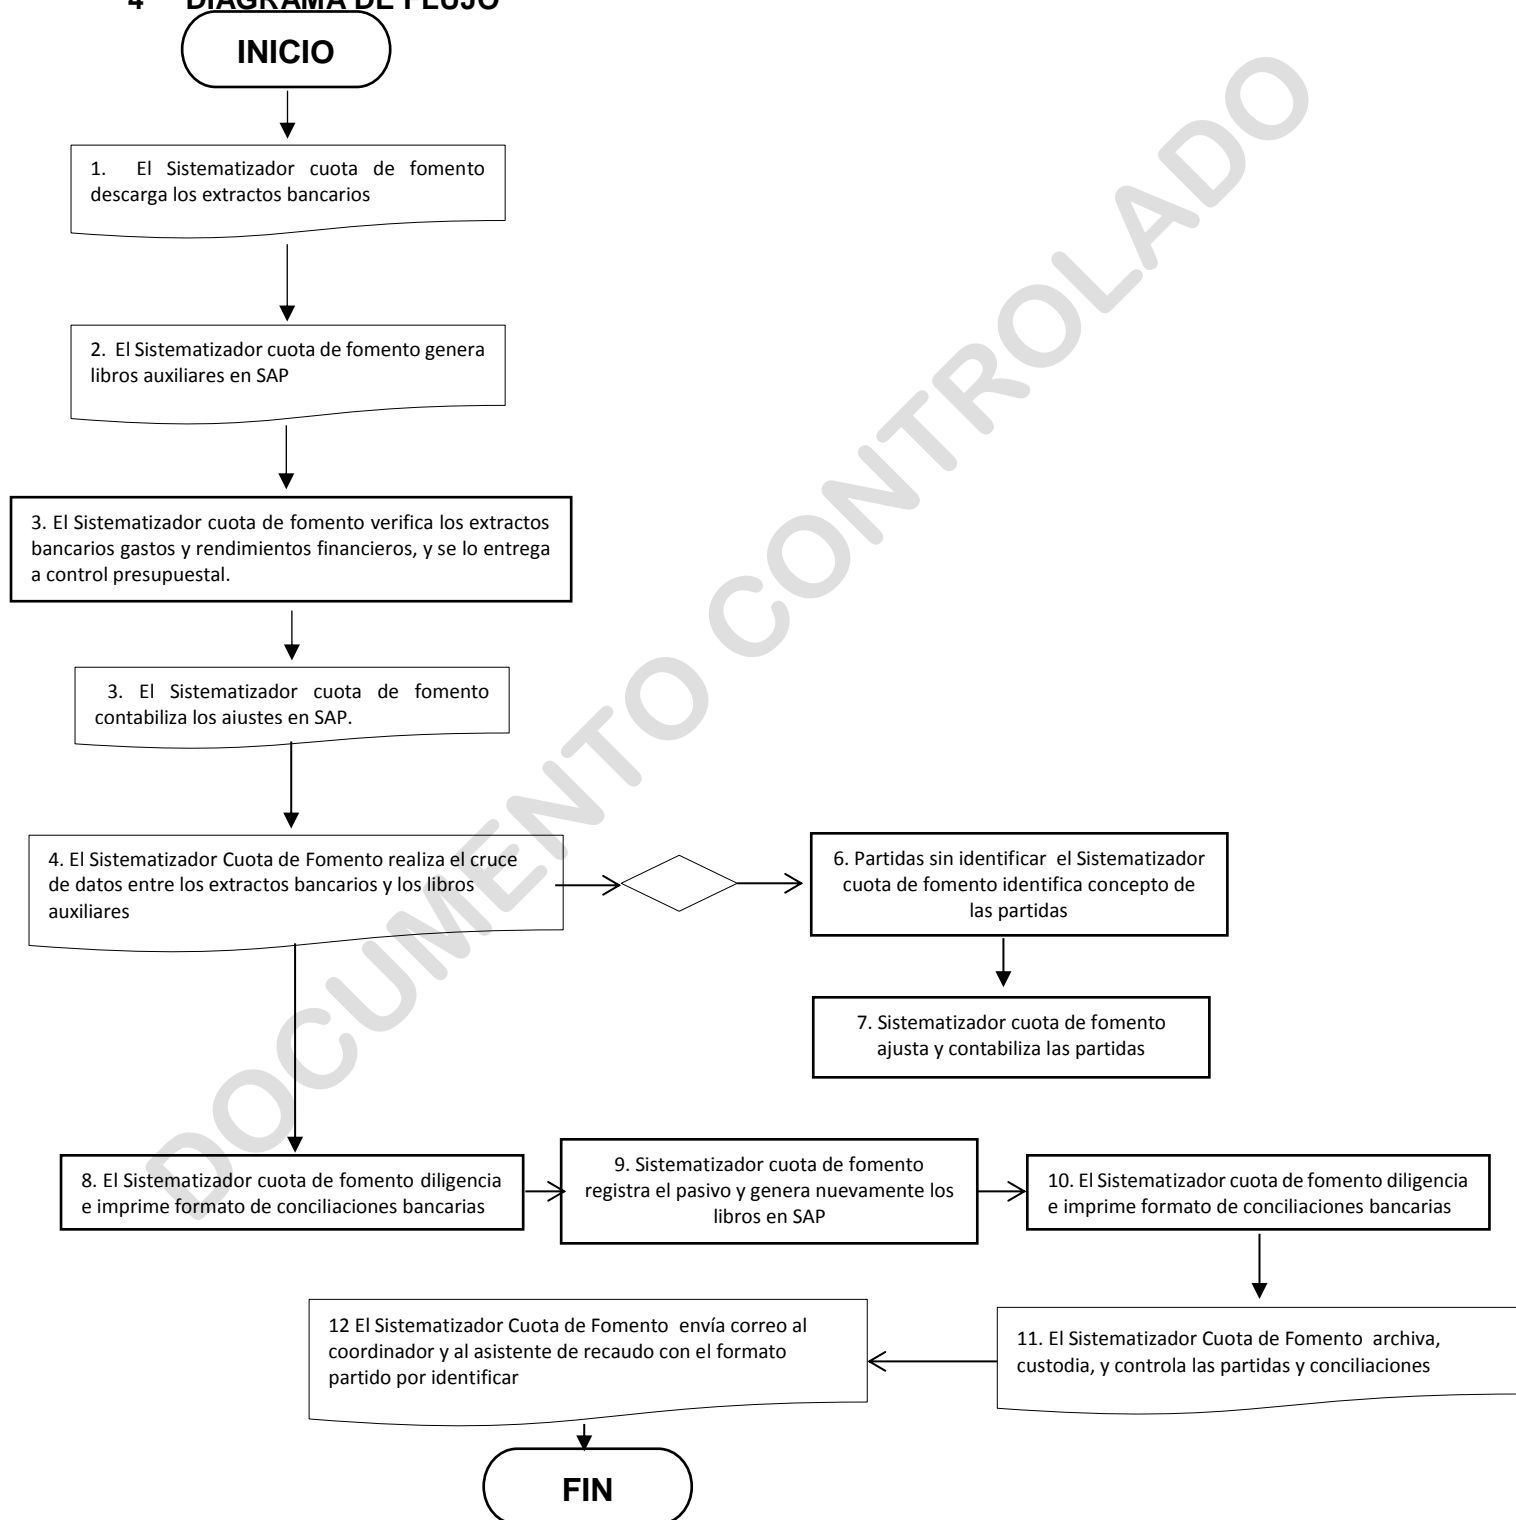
4 DIAGRAMA DE FLUJO

INICIO

1. El Sistematizador cuota de fomento descarga los extractos bancarios

2. El Sistematizador cuota de fomento genera libros auxiliares en SAP

3. El Sistematizador cuota de fomento verifica los extractos bancarios gastos y rendimientos financieros, y se lo entrega a control presupuestal.

3. El Sistematizador cuota de fomento contabiliza los ajustes en SAP.

4. El Sistematizador Cuota de Fomento realiza el cruce de datos entre los extractos bancarios y los libros auxiliares

6. Partidas sin identificar el Sistematizador cuota de fomento identifica concepto de las partidas

7. Sistematizador cuota de fomento ajusta y contabiliza las partidas

8. El Sistematizador cuota de fomento diligencia e imprime formato de conciliaciones bancarias

9. Sistematizador cuota de fomento registra el pasivo y genera nuevamente los libros en SAP

10. El Sistematizador cuota de fomento diligencia e imprime formato de conciliaciones bancarias

11. El Sistematizador Cuota de Fomento archiva, custodia, y controla las partidas y conciliaciones

12 El Sistematizador Cuota de Fomento envía correo al coordinador y al asistente de recaudo con el formato partido por identificar

FIN

DOCUMENTO CONTROLADO